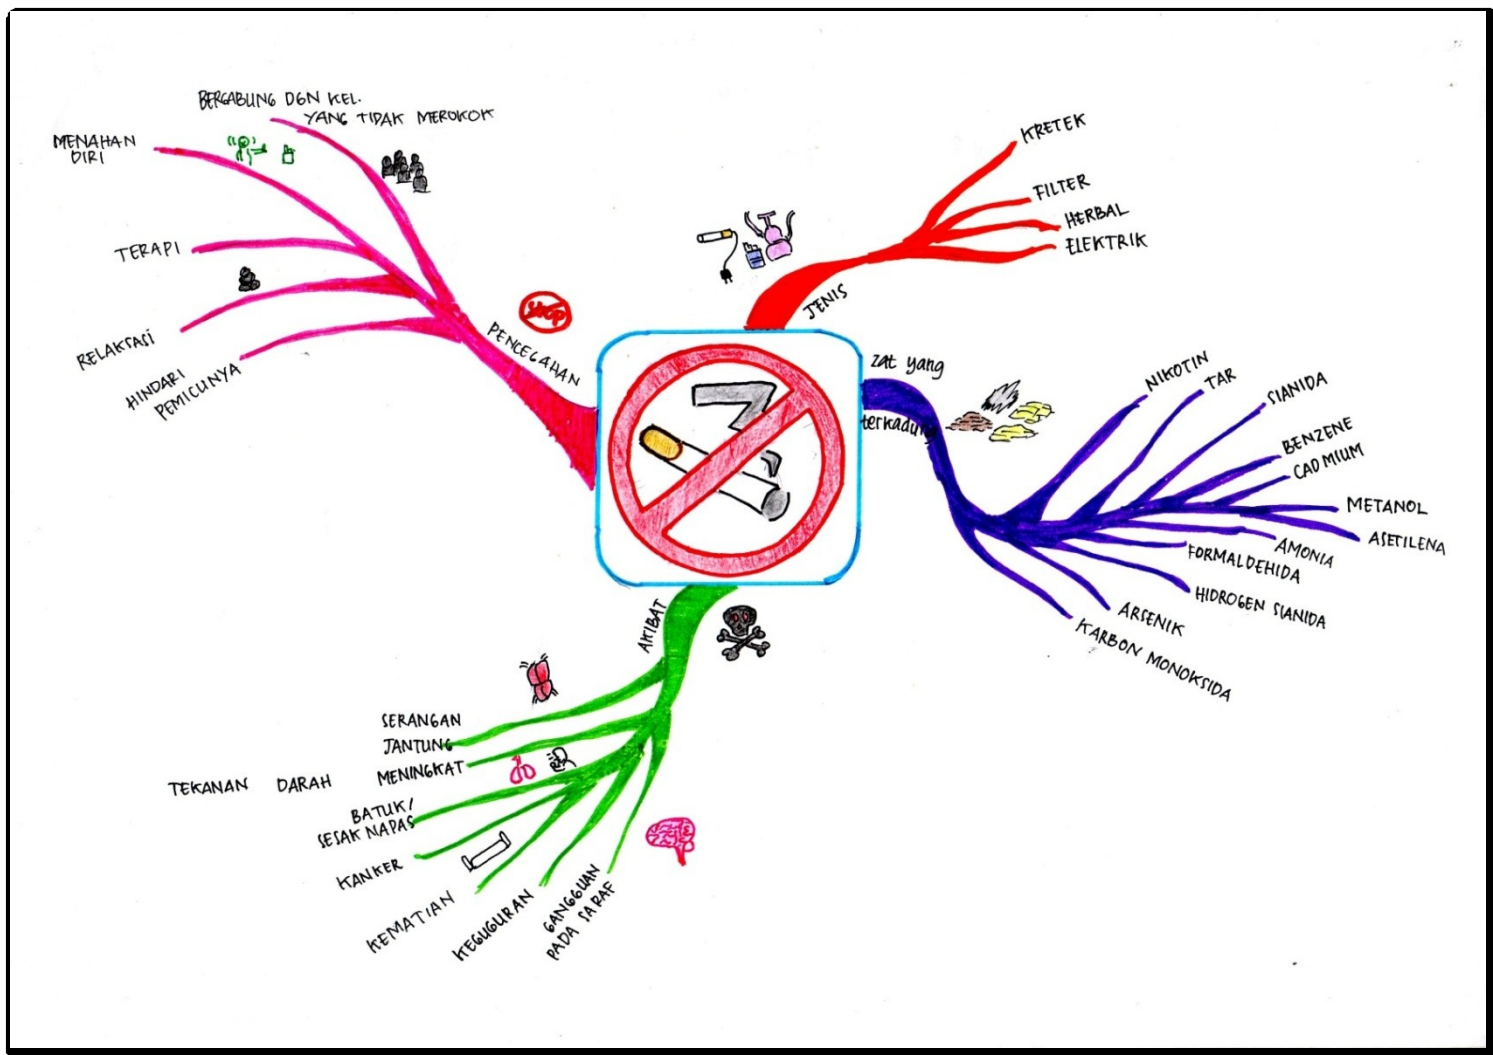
PENCEGAHAN

BERGABUNG DGN KEL. YANG TIDAK MEROKOK

MENAHAN DIRI

TERAPI

RELAKSASI

HINDARI PEMICUNYA

STOP

JENIS

KRETEK

FILTER

HERBAL

ELEKTRIK

zat yang terkandung

NIKOTIN

TAR

SIANIDA

BENZENE

CADMIUM

METANOL

ASETILENA

AMONIA

FORMALDEHIDA

HIDROGEN SIANIDA

ARSENIK

KARBON MONOKSIDA

AKIBAT

SERANGAN JANTUNG

TEKANAN DARAH MENINGKAT

BATUK/ SESAK NAPAS

KANKER

KEMATIAN

KEGUGURAN

GANGGUAN PADA SARAF